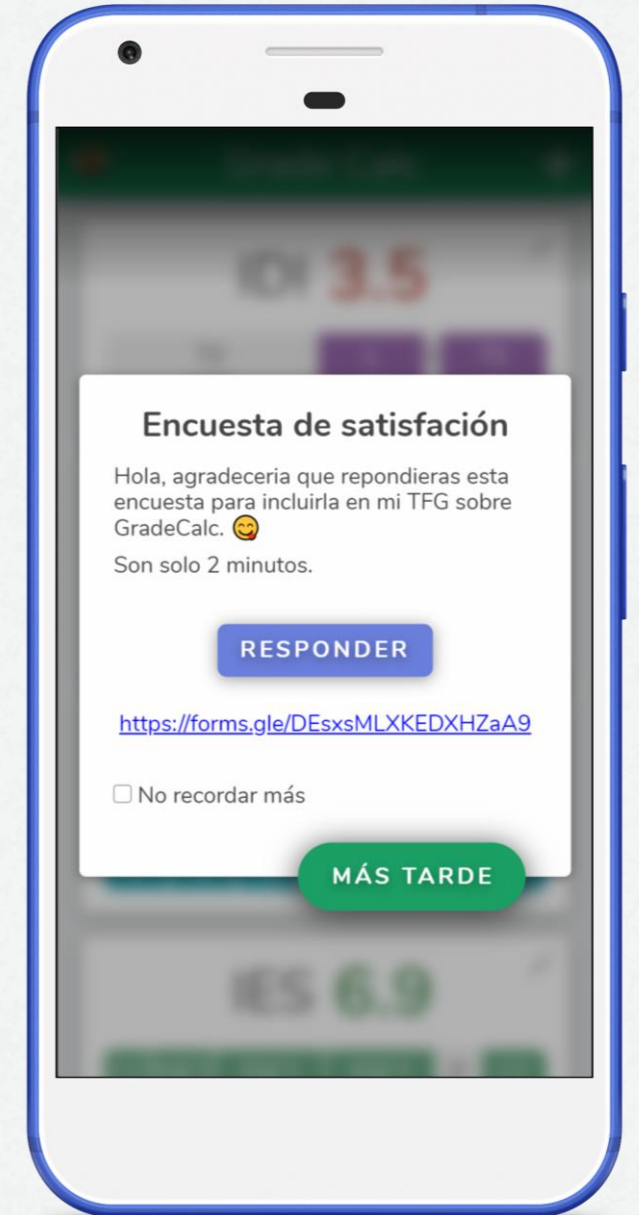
Encuesta de satisfación

Hola, agradeceria que repondieras esta encuesta para incluirla en mi TFG sobre GradeCalc. 😋

Son solo 2 minutos.

RESPONDER

https://forms.gle/DEsxsMLXKEDXHZaA9

No recordar más

MÁS TARDE